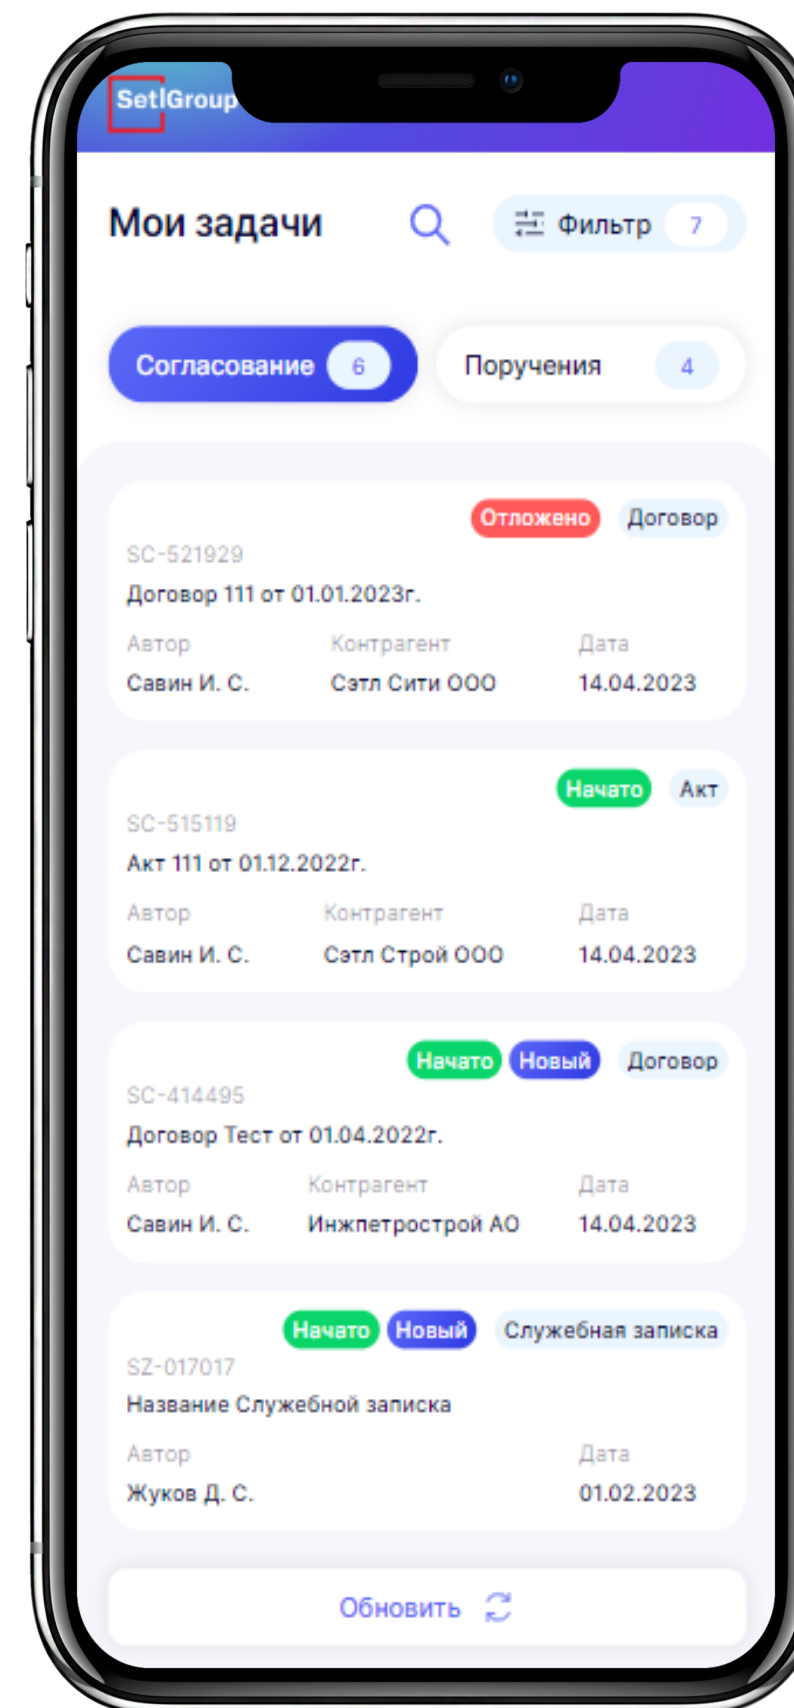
SetlGroup

Мои задачи

Фильтр 7

Согласование 6

Поручения 4

Отложено Договор
SC-521929
Договор 111 от 01.01.2023г.
Автор
Савин И. С.
Контрагент
Сэтл Сити ООО
Дата
14.04.2023

Начато Акт
SC-515119
Акт 111 от 01.12.2022г.
Автор
Савин И. С.
Контрагент
Сэтл Строй ООО
Дата
14.04.2023

Начато Новый Договор
SC-414495
Договор Тест от 01.04.2022г.
Автор
Савин И. С.
Контрагент
Инжпетрострой АО
Дата
14.04.2023

Начато Новый Служебная записка
SZ-017017
Название Служебной записка
Автор
Жуков Д. С.
Дата
01.02.2023

Обновить